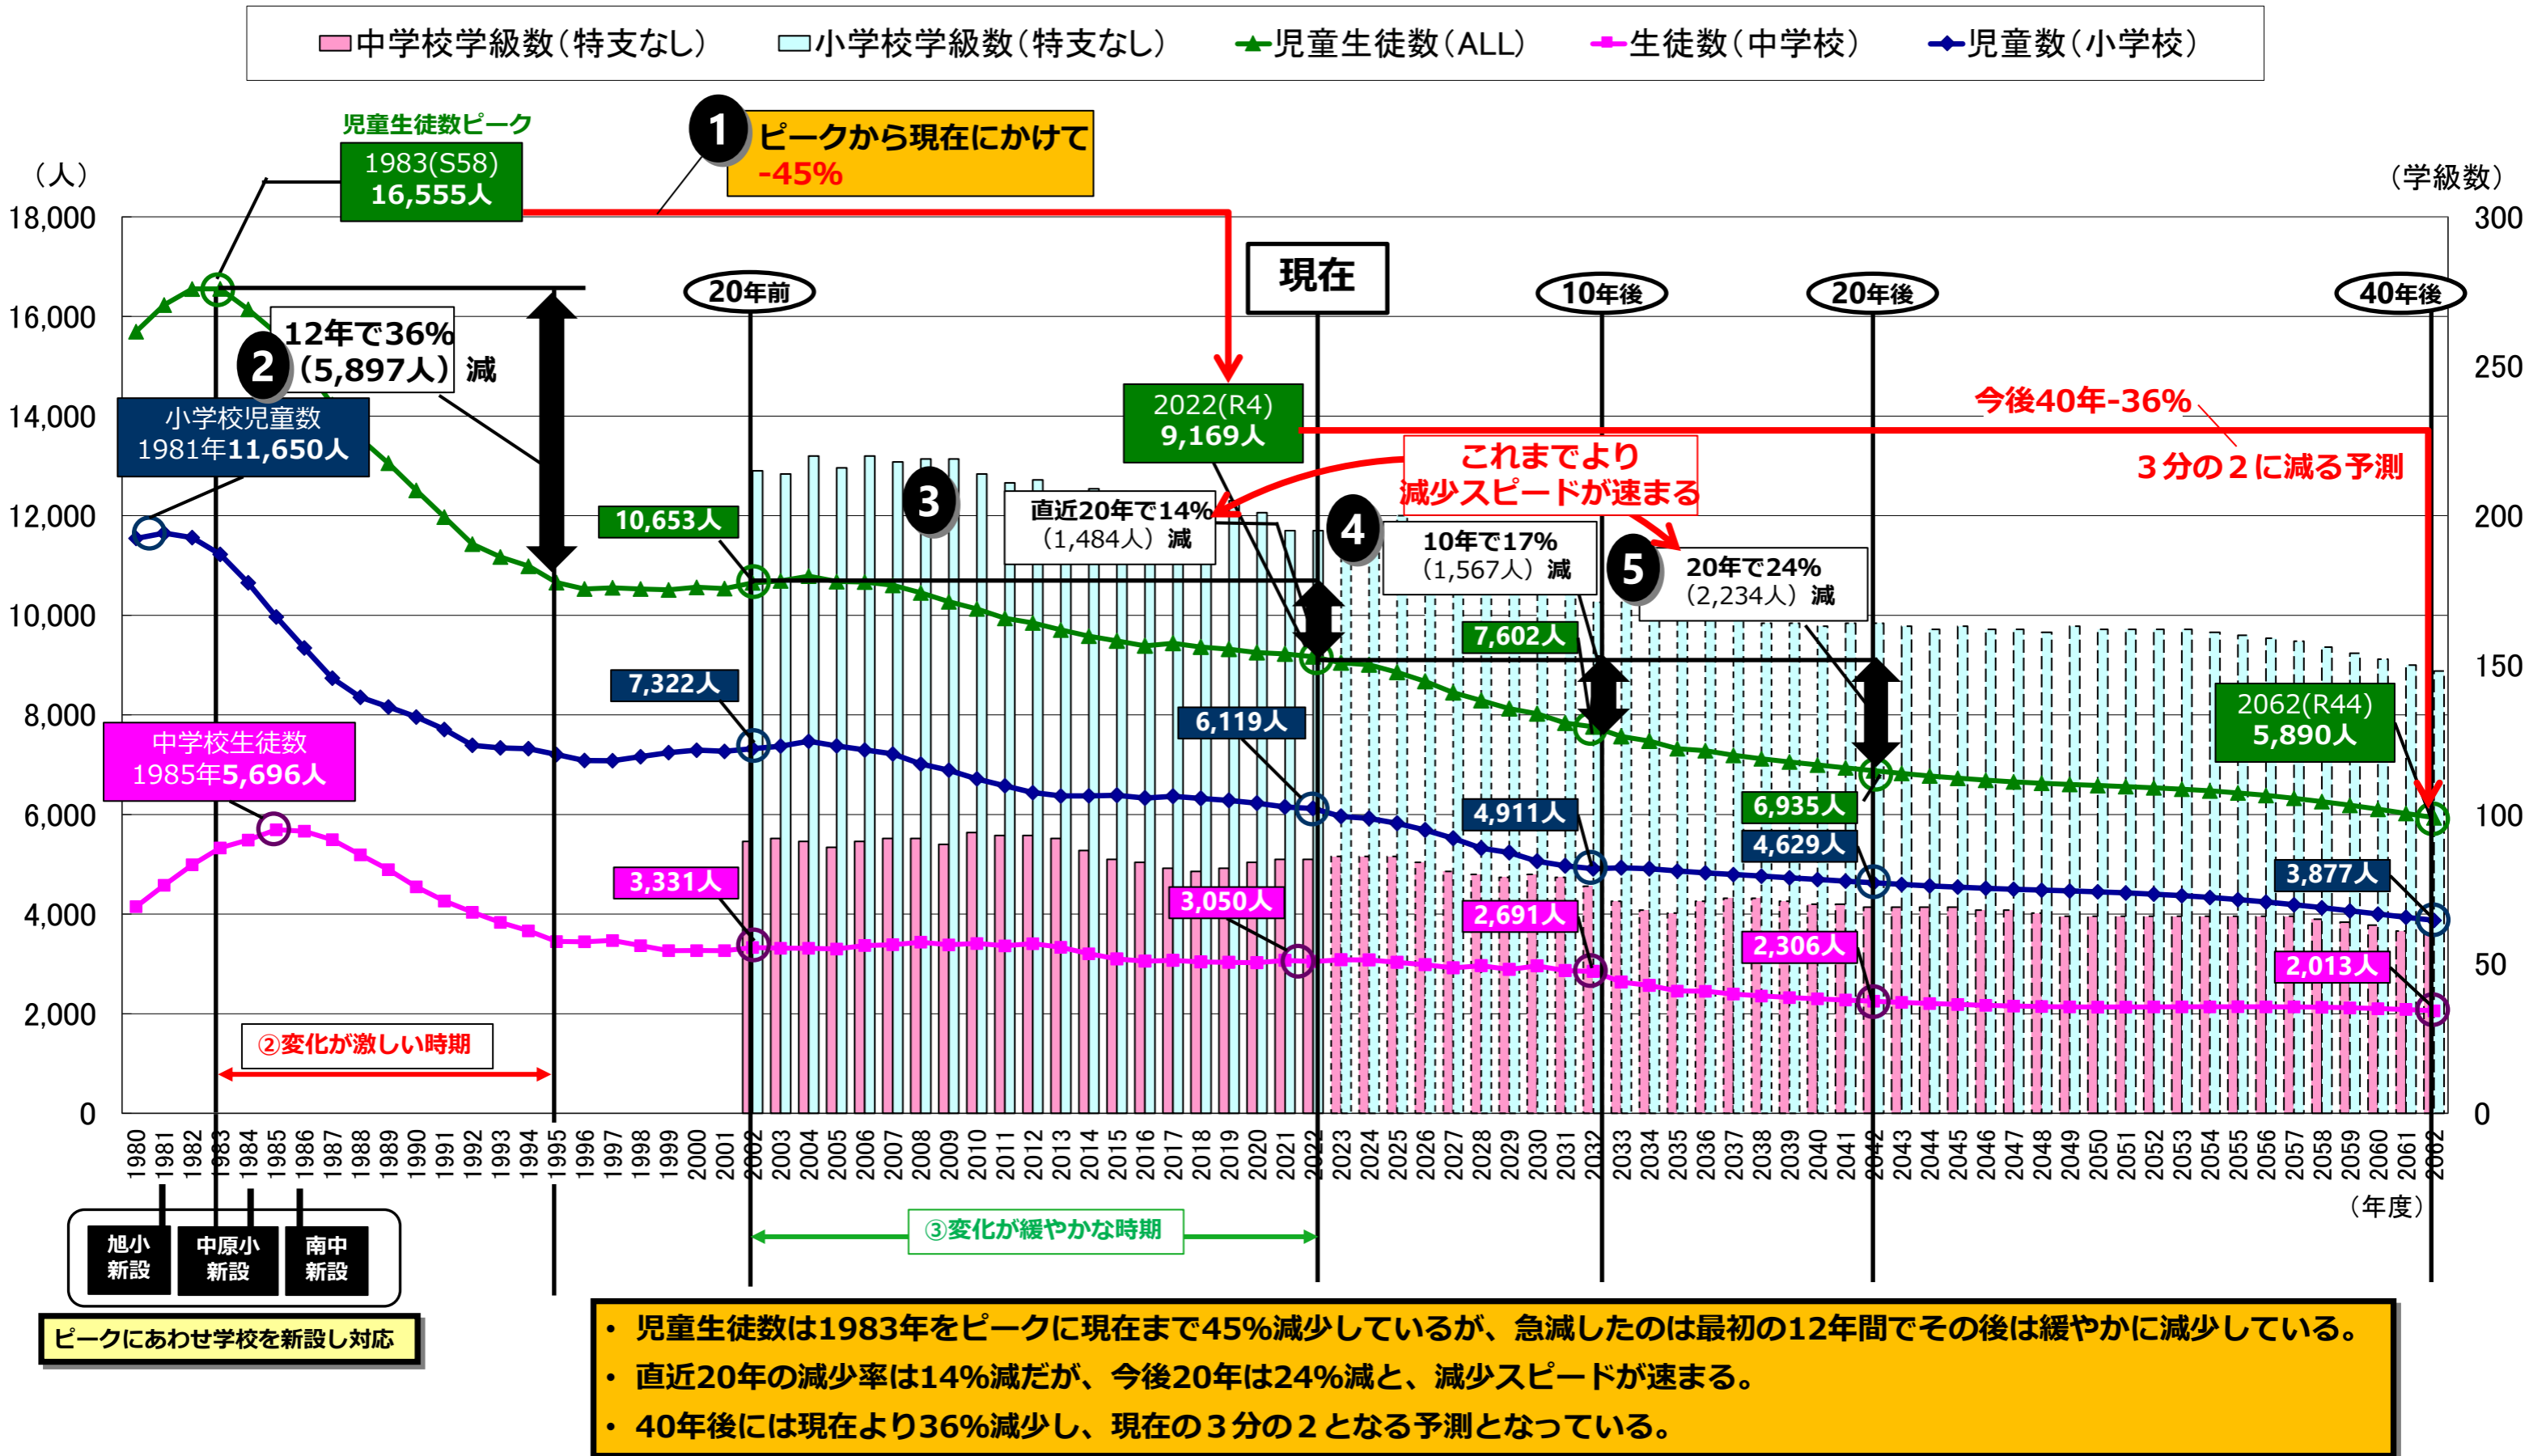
中学校学級数（特支なし）　小学校学級数（特支なし）　児童生徒数（ALL）　生徒数（中学校）　児童数（小学校）

児童生徒数ピーク
1983(S58)
16,555人

1 ピークから現在にかけて
-45%

（人）　（学級数）

18,000 16,000 14,000 12,000 10,000 8,000 6,000 4,000 2,000 0

300 250 200 150 100 50 0

2 12年で36%（5,897人）減

小学校児童数
1981年11,650人

20年前　現在　10年後　20年後　40年後

2022(R4)
9,169人

今後40年-36%
３分の２に減る予測

これまでより
減少スピードが速まる

3 直近20年で14%（1,484人）減

4 10年で17%（1,567人）減

5 20年で24%（2,234人）減

10,653人　7,602人　6,935人
7,322人　6,119人　4,911人　4,629人　3,877人
3,331人　3,050人　2,691人　2,306人　2,013人

2062(R44)
5,890人

中学校生徒数
1985年5,696人

②変化が激しい時期

③変化が緩やかな時期

1980 1981 1982 1983 1984 1985 1986 1987 1988 1989 1990 1991 1992 1993 1994 1995 1996 1997 1998 1999 2000 2001 2002 2003 2004 2005 2006 2007 2008 2009 2010 2011 2012 2013 2014 2015 2016 2017 2018 2019 2020 2021 2022 2023 2024 2025 2026 2027 2028 2029 2030 2031 2032 2033 2034 2035 2036 2037 2038 2039 2040 2041 2042 2043 2044 2045 2046 2047 2048 2049 2050 2051 2052 2053 2054 2055 2056 2057 2058 2059 2060 2061 2062

（年度）

旭小新設　中原小新設　南中新設

ピークにあわせ学校を新設し対応

• 児童生徒数は1983年をピークに現在まで45%減少しているが、急減したのは最初の12年間でその後は緩やかに減少している。
• 直近20年の減少率は14%減だが、今後20年は24%減と、減少スピードが速まる。
• 40年後には現在より36%減少し、現在の３分の２となる予測となっている。